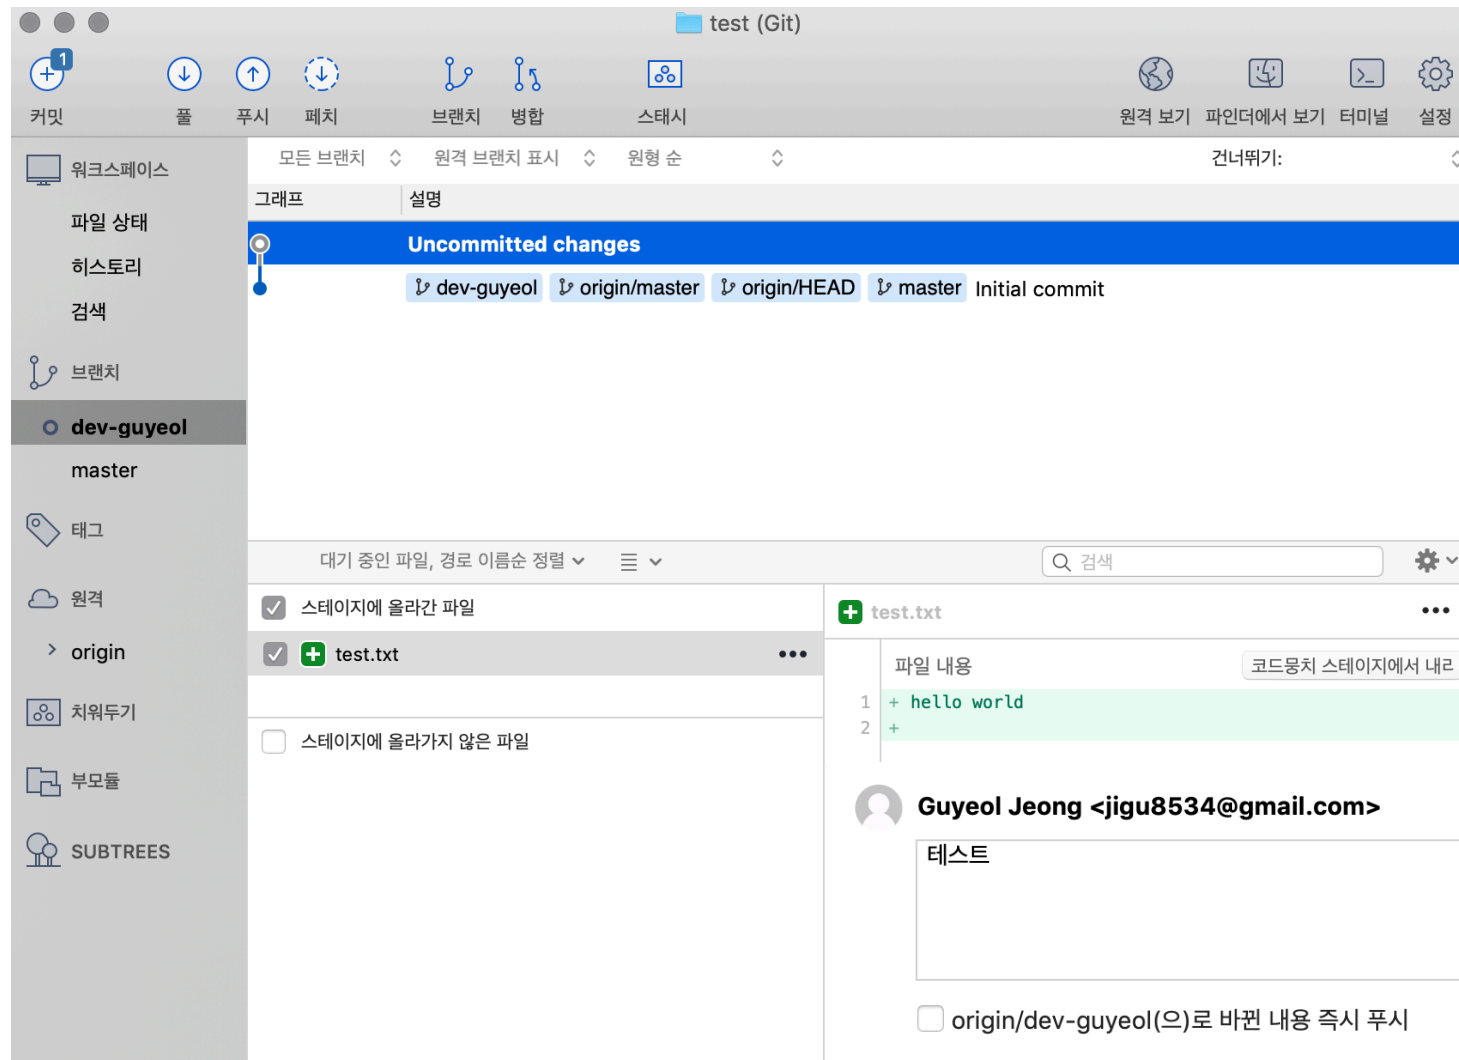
test (Git)

1
커밋 풀 푸시 페치 브랜치 병합 스태시 원격 보기 파인더에서 보기 터미널 설정

워크스페이스
파일 상태
히스토리
검색
브랜치
dev-guyeol
master
태그
원격
origin
치워두기
부모듈
SUBTREES

모든 브랜치 원격 브랜치 표시 원형 순 건너뛰기:

| 그래프 | 설명 |
|---|---|
| | Uncommitted changes |
| | dev-guyeol origin/master origin/HEAD master Initial commit |

대기 중인 파일, 경로 이름순 정렬
검색

스테이지에 올라간 파일
test.txt •••
스테이지에 올라가지 않은 파일

test.txt •••
파일 내용 코드뭉치 스테이지에서 내리
1 + hello world
2 +

Guyeol Jeong <jigu8534@gmail.com>
테스트

origin/dev-guyeol(으)로 바뀐 내용 즉시 푸시